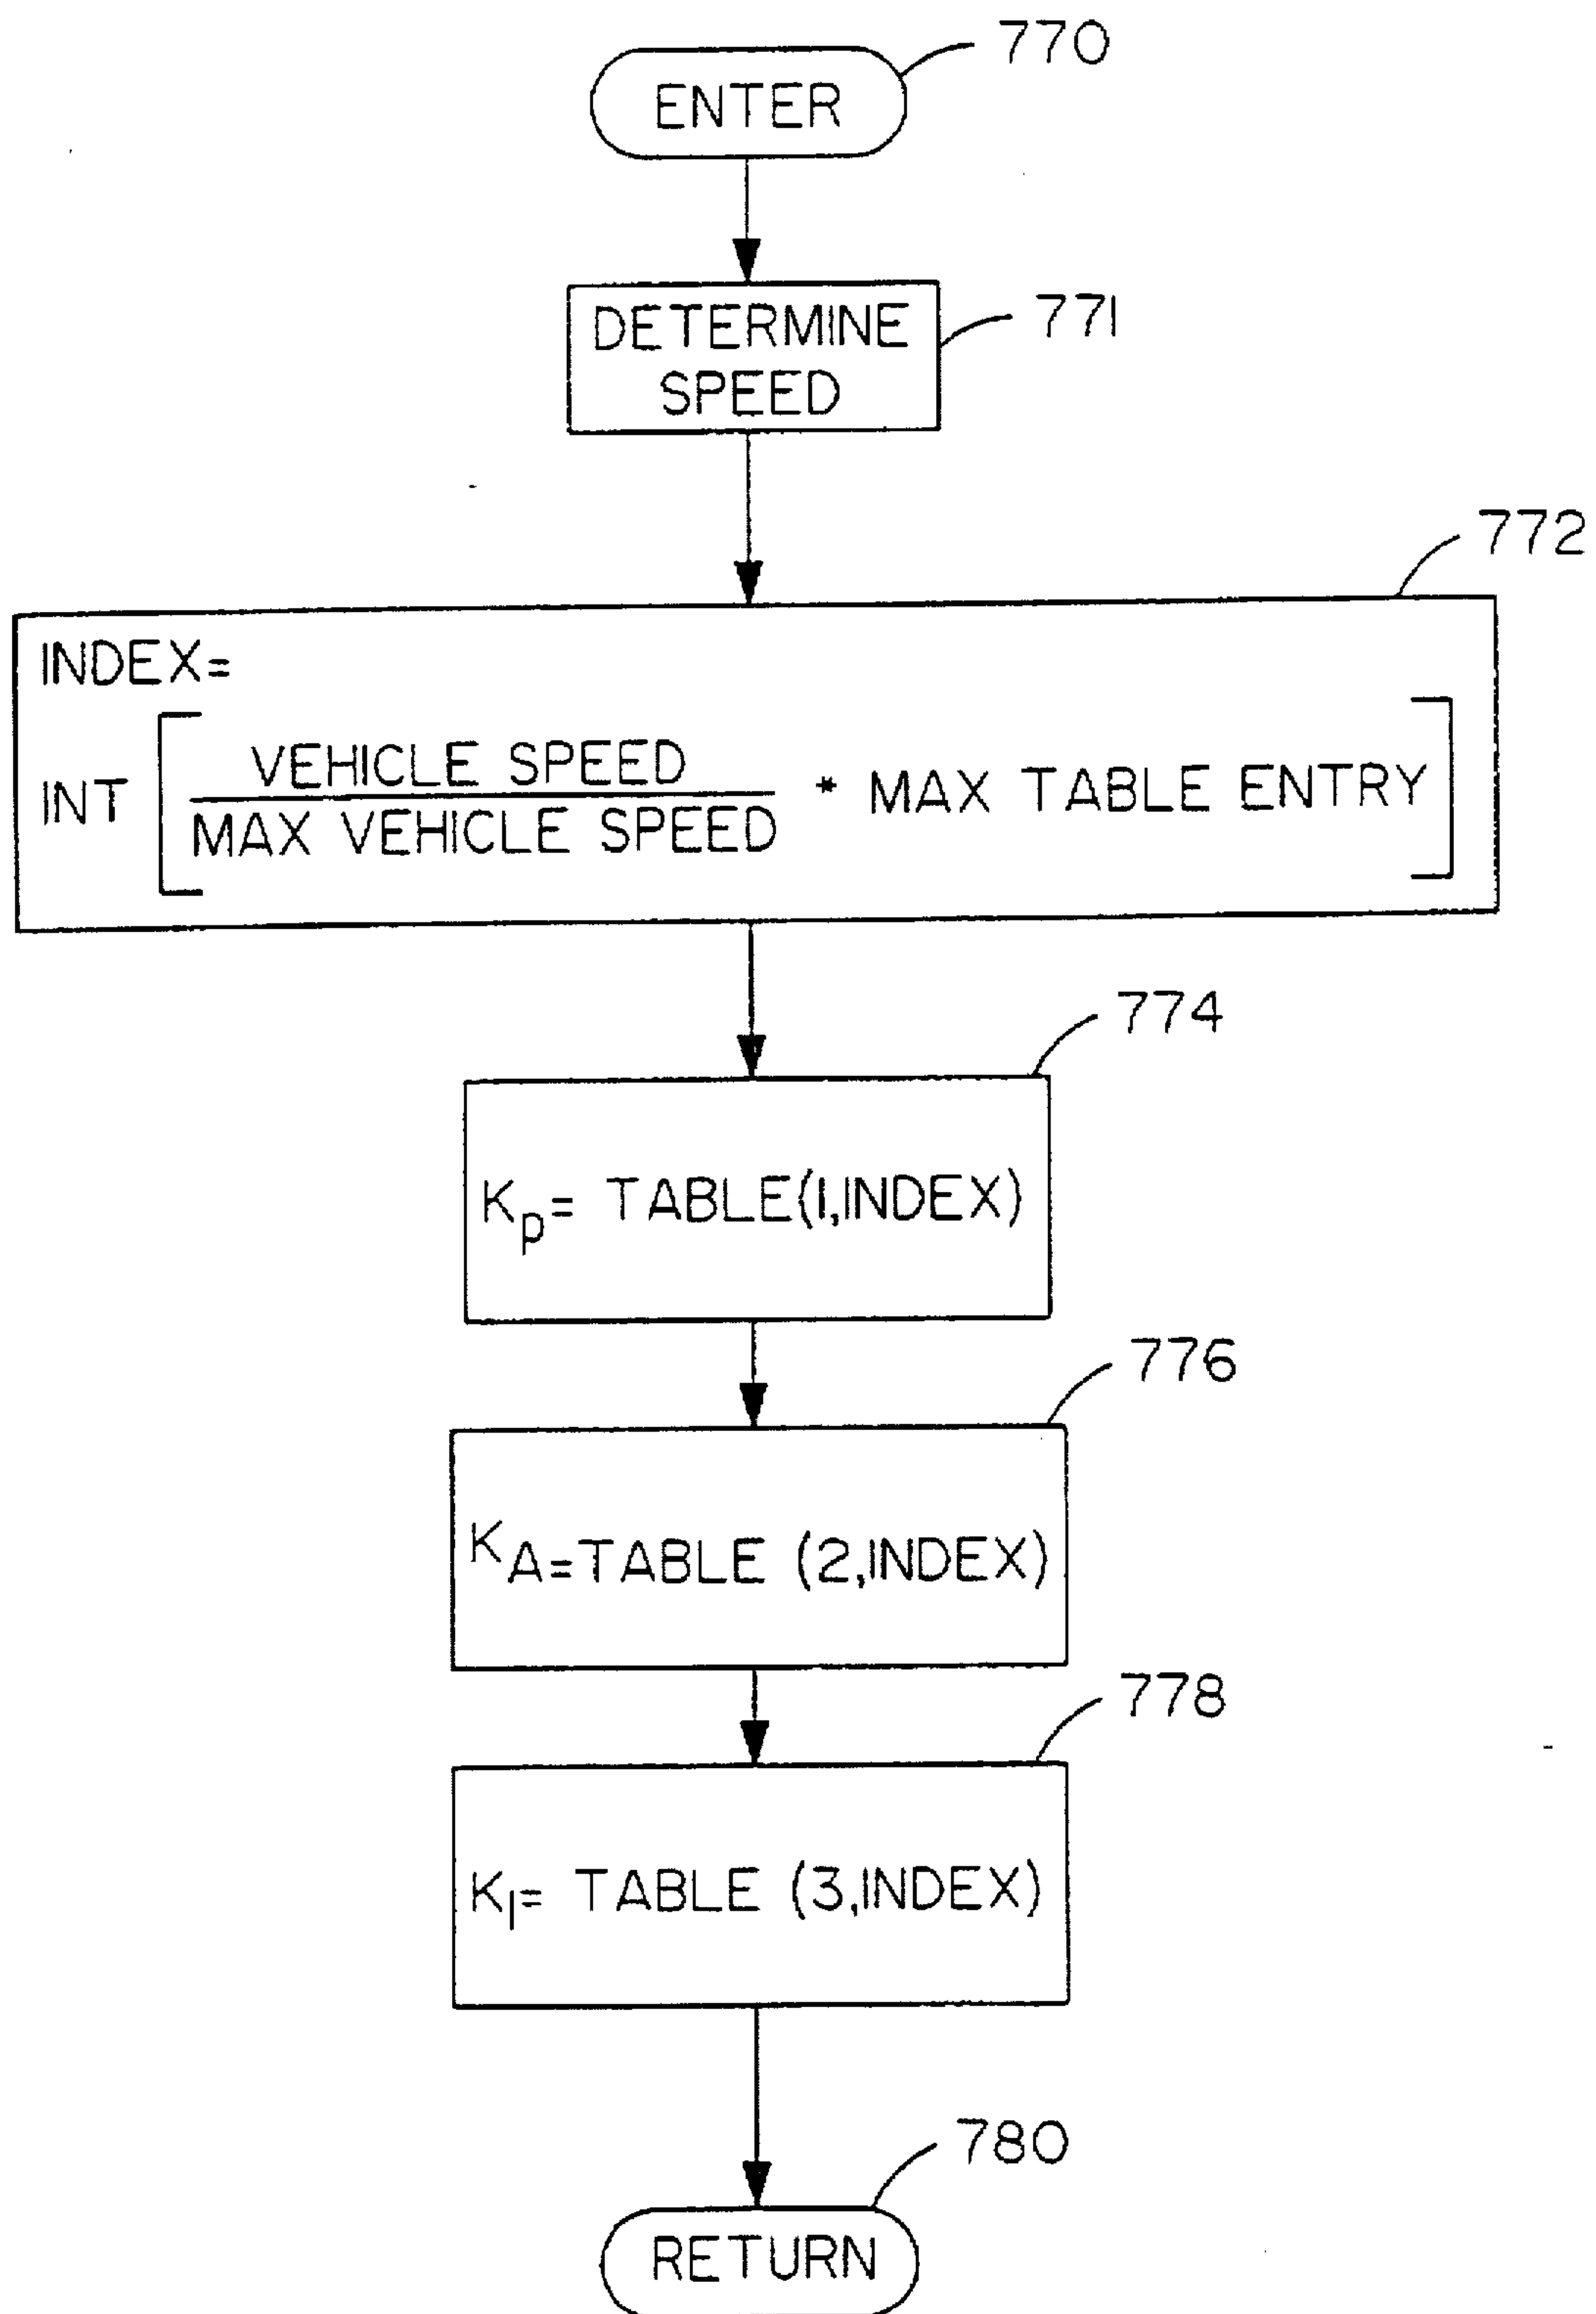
770
ENTER

DETERMINE SPEED
771

772
INDEX=
INT $\left[\frac{\text{VEHICLE SPEED}}{\text{MAX VEHICLE SPEED}} * \text{MAX TABLE ENTRY}\right]$

774
$K_p$= TABLE(1,INDEX)

776
$K_A$=TABLE (2,INDEX)

778
$K_I$= TABLE (3,INDEX)

780
RETURN